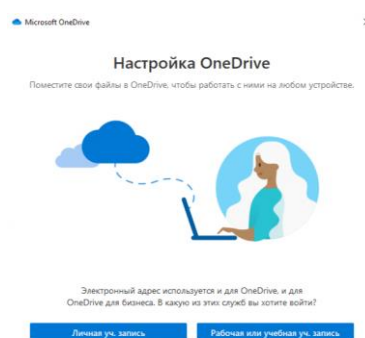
Microsoft OneDrive

Настройка OneDrive

Поместите свои файлы в OneDrive, чтобы работать с ними на любом устройстве.

Электронный адрес используется и для OneDrive, и для OneDrive для бизнеса. В какую из этих служб вы хотите войти?

Личная уч. запись

Рабочая или учебная уч. запись